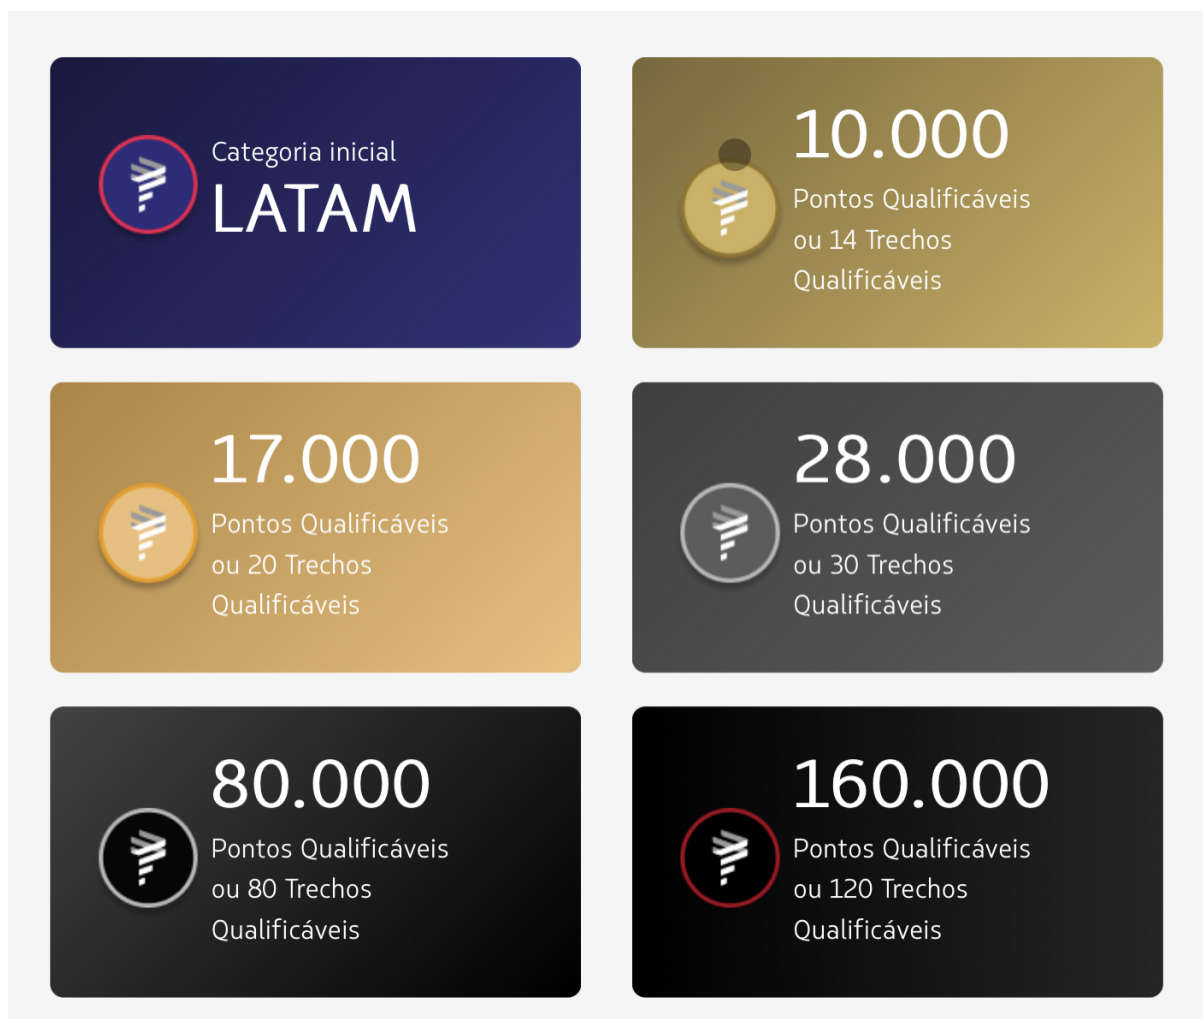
Categoria inicial
LATAM

10.000
Pontos Qualificáveis ou 14 Trechos Qualificáveis

17.000
Pontos Qualificáveis ou 20 Trechos Qualificáveis

28.000
Pontos Qualificáveis ou 30 Trechos Qualificáveis

80.000
Pontos Qualificáveis ou 80 Trechos Qualificáveis

160.000
Pontos Qualificáveis ou 120 Trechos Qualificáveis